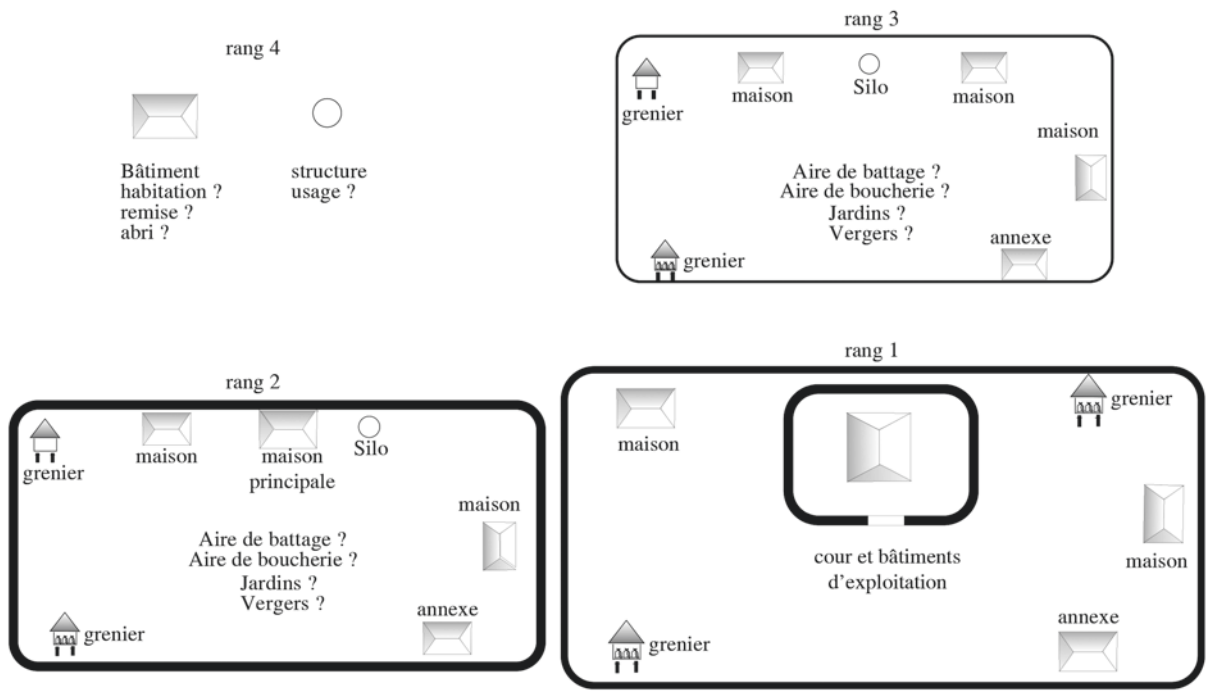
rang 4

Bâtiment habitation ? remise ? abri ?

structure usage ?

rang 3

grenier

maison

Silo

maison

maison

Aire de battage ?
Aire de boucherie ?
Jardins ?
Vergers ?

annexe

grenier

rang 2

grenier

maison

maison principale

Silo

maison

Aire de battage ?
Aire de boucherie ?
Jardins ?
Vergers ?

annexe

grenier

rang 1

maison

grenier

maison

cour et bâtiments d'exploitation

annexe

grenier